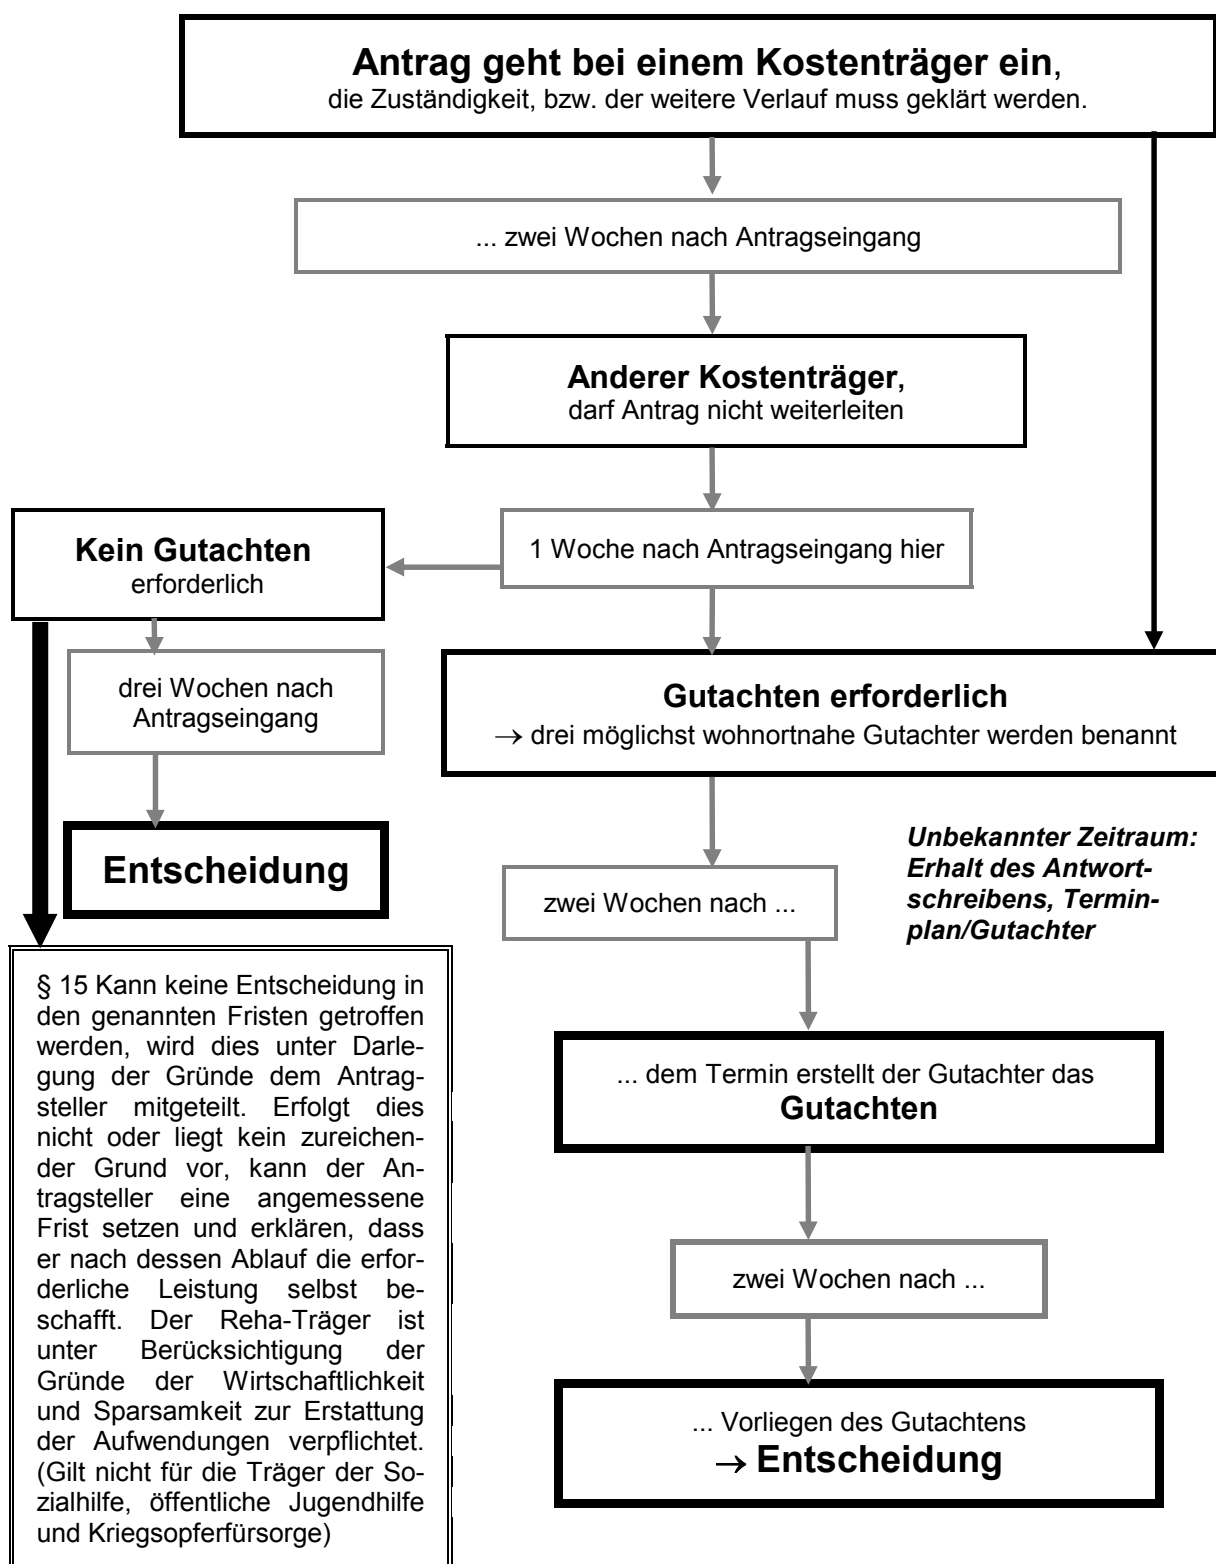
**Antrag geht bei einem Kostenträger ein**, die Zuständigkeit, bzw. der weitere Verlauf muss geklärt werden.

... zwei Wochen nach Antragseingang

**Anderer Kostenträger**, darf Antrag nicht weiterleiten

1 Woche nach Antragseingang hier

**Kein Gutachten** erforderlich

drei Wochen nach Antragseingang

**Entscheidung**

**Gutachten erforderlich**
$\rightarrow$ drei möglichst wohnortnahe Gutachter werden benannt

*Unbekannter Zeitraum: Erhalt des Antwortschreibens, Terminplan/Gutachter*

zwei Wochen nach ...

... dem Termin erstellt der Gutachter das **Gutachten**

zwei Wochen nach ...

... Vorliegen des Gutachtens
$\rightarrow$ **Entscheidung**

§ 15 Kann keine Entscheidung in den genannten Fristen getroffen werden, wird dies unter Darlegung der Gründe dem Antragsteller mitgeteilt. Erfolgt dies nicht oder liegt kein zureichender Grund vor, kann der Antragsteller eine angemessene Frist setzen und erklären, dass er nach dessen Ablauf die erforderliche Leistung selbst beschafft. Der Reha-Träger ist unter Berücksichtigung der Gründe der Wirtschaftlichkeit und Sparsamkeit zur Erstattung der Aufwendungen verpflichtet. (Gilt nicht für die Träger der Sozialhilfe, öffentliche Jugendhilfe und Kriegsopferfürsorge)